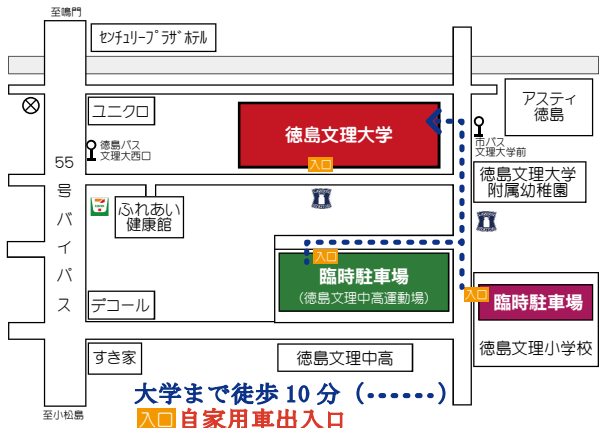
至鳴門

センチュリープラザホテル

ユニクロ

徳島文理大学

入口

徳島バス
文理大西口

アスティ
徳島

市バス
文理大学前

徳島文理大学
附属幼稚園

55
号
バ
イ
パ
ス

ふれあい
健康館

入口

臨時駐車場
（徳島文理中高運動場）

入口

臨時駐車場

デコール

徳島文理小学校

すき家

徳島文理中高

大学まで徒歩 10 分（••••••）

入口 自家用車出入口

至小松島